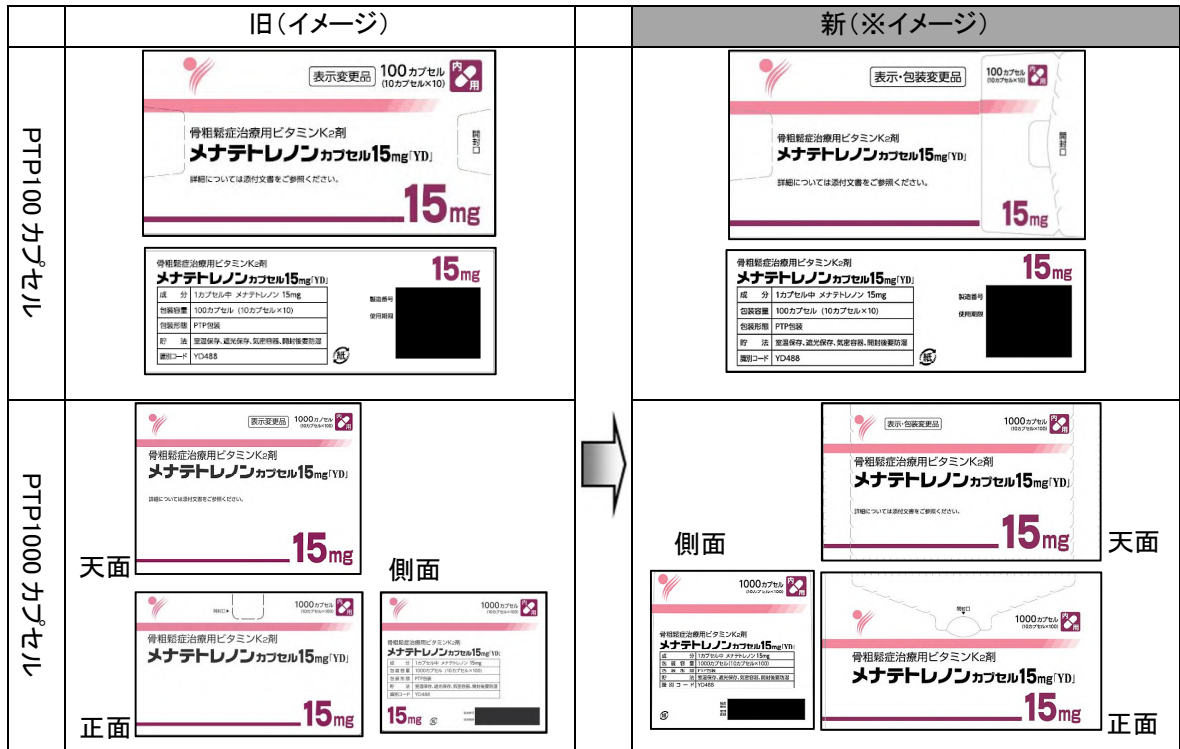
| | 旧（イメージ） | | 新（※イメージ） |
|---|---|---|---|
| PTP100 カプセル | 表示変更品 100カプセル (10カプセル×10) 内用 骨粗鬆症治療用ビタミンK₂剤 メナテトレノンカプセル15mg「YD」 詳細については添付文書をご参照ください。 開封口 15mg 骨粗鬆症治療用ビタミンK₂剤 メナテトレノンカプセル15mg「YD」 15mg 成分 1カプセル中 メナテトレノン 15mg 包装容量 100カプセル（10カプセル×10） 包装形態 PTP包装 貯法 室温保存、遮光保存、気密容器、開封後要防湿 識別コード YD488 製造番号 使用期限 紙 | | 表示・包装変更品 100カプセル (10カプセル×10) 内用 骨粗鬆症治療用ビタミンK₂剤 メナテトレノンカプセル15mg「YD」 詳細については添付文書をご参照ください。 開封口 15mg 骨粗鬆症治療用ビタミンK₂剤 メナテトレノンカプセル15mg「YD」 15mg 成分 1カプセル中 メナテトレノン 15mg 包装容量 100カプセル（10カプセル×10） 包装形態 PTP包装 貯法 室温保存、遮光保存、気密容器、開封後要防湿 識別コード YD488 製造番号 使用期限 紙 |
| PTP1000 カプセル | 表示変更品 1000カプセル (10カプセル×100) 内用 骨粗鬆症治療用ビタミンK₂剤 メナテトレノンカプセル15mg「YD」 詳細については添付文書をご参照ください。 15mg 天面 開封口 1000カプセル (10カプセル×100) 内用 骨粗鬆症治療用ビタミンK₂剤 メナテトレノンカプセル15mg「YD」 15mg 正面 側面 1000カプセル (10カプセル×100) 内用 骨粗鬆症治療用ビタミンK₂剤 メナテトレノンカプセル15mg「YD」 成分 1カプセル中 メナテトレノン 15mg 包装容量 1000カプセル（10カプセル×100） 包装形態 PTP包装 貯法 室温保存、遮光保存、気密容器、開封後要防湿 識別コード YD488 15mg | | 表示・包装変更品 1000カプセル (10カプセル×100) 内用 骨粗鬆症治療用ビタミンK₂剤 メナテトレノンカプセル15mg「YD」 詳細については添付文書をご参照ください。 15mg 天面 側面 1000カプセル (10カプセル×100) 内用 骨粗鬆症治療用ビタミンK₂剤 メナテトレノンカプセル15mg「YD」 成分 1カプセル中 メナテトレノン 15mg 包装容量 1000カプセル（10カプセル×100） 包装形態 PTP包装 貯法 室温保存、遮光保存、気密容器、開封後要防湿 識別コード YD488 開封口 1000カプセル (10カプセル×100) 内用 骨粗鬆症治療用ビタミンK₂剤 メナテトレノンカプセル15mg「YD」 15mg 正面 |